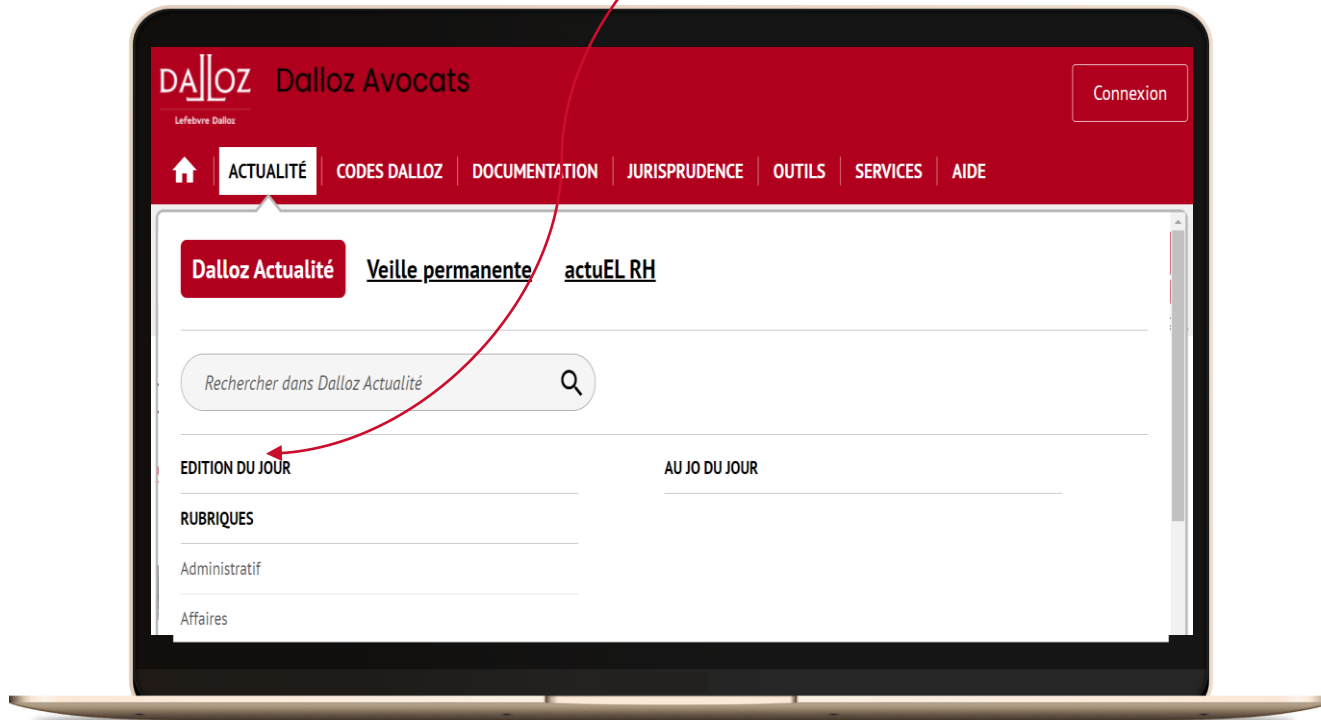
DALLOZ
Lefebvre Dalloz
Dalloz Avocats

Connexion

ACTUALITÉ | CODES DALLOZ | DOCUMENTATION | JURISPRUDENCE | OUTILS | SERVICES | AIDE

Dalloz Actualité
Veille permanente
actuEL RH

Rechercher dans Dalloz Actualité

EDITION DU JOUR

AU JO DU JOUR

RUBRIQUES

Administratif

Affaires